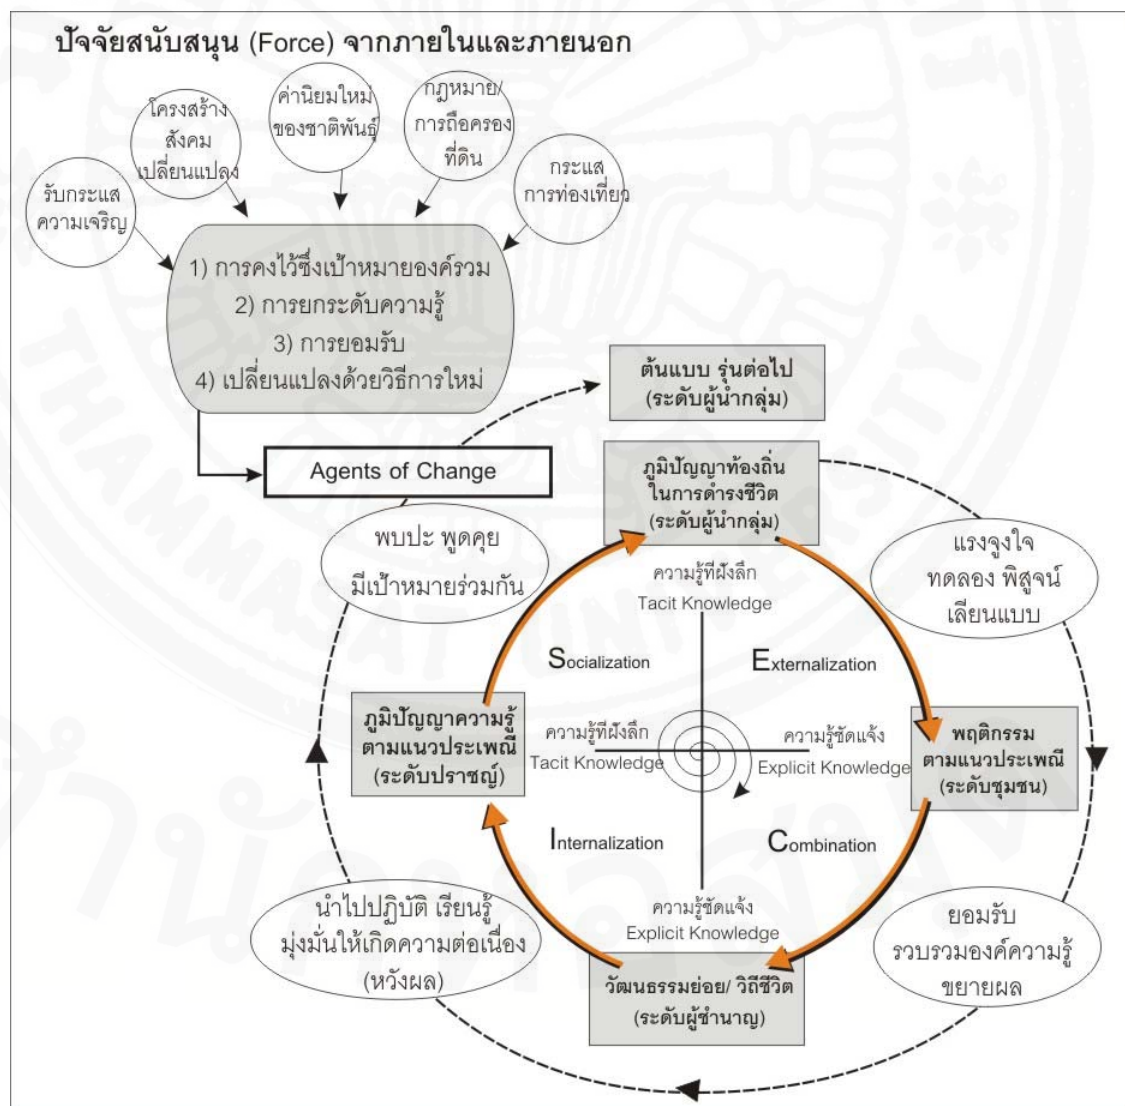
ปัจจัยสนับสนุน (Force) จากภายในและภายนอก

รับกระแส ความเจริญ

โครงสร้าง สังคม เปลี่ยนแปลง

ค่านิยมใหม่ ของชาติพันธุ์

กฎหมาย/ การถือครอง ที่ดิน

กระแส การท่องเที่ยว

1) การคงไว้ซึ่งเป้าหมายองค์รวม
2) การยกระดับความรู้
3) การยอมรับ
4) เปลี่ยนแปลงด้วยวิธีการใหม่

ต้นแบบ รุ่นต่อไป (ระดับผู้นำกลุ่ม)

Agents of Change

ภูมิปัญญาท้องถิ่น ในการดำรงชีวิต (ระดับผู้นำกลุ่ม)

พบปะ พูดคุย มีเป้าหมายร่วมกัน

แรงจูงใจ ทดลอง พิสูจน์ เลียนแบบ

ความรู้ที่ฝังลึก
Tacit Knowledge

Socialization

Externalization

ภูมิปัญญาความรู้ ตามแนวประเพณี (ระดับปราชญ์)

ความรู้ที่ฝังลึก
Tacit Knowledge

ความรู้ชัดแจ้ง
Explicit Knowledge

พฤติกรรม ตามแนวประเพณี (ระดับชุมชน)

Internalization

Combination

ความรู้ชัดแจ้ง
Explicit Knowledge

นำไปปฏิบัติ เรียนรู้ มุ่งมั่นให้เกิดความต่อเนื่อง (หวังผล)

ยอมรับ รวบรวมองค์ความรู้ ขยายผล

วัฒนธรรมย่อย/ วิถีชีวิต (ระดับผู้ชำนาญ)